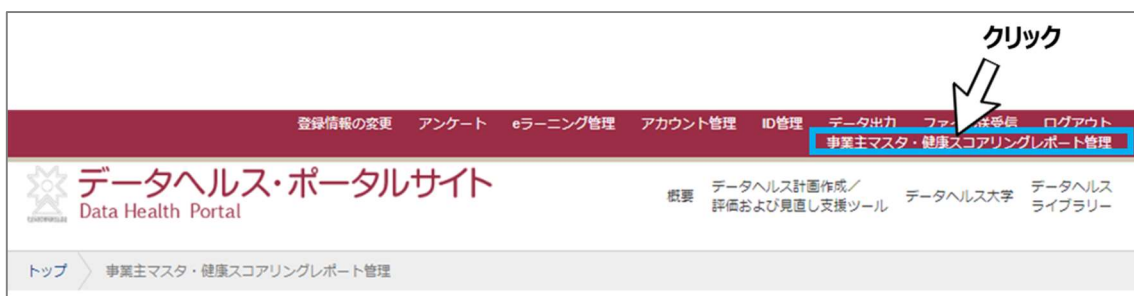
クリック

登録情報の変更　アンケート　eラーニング管理　アカウント管理　ID管理　データ出力　ファ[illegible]送受信　ログアウト
事業主マスタ・健康スコアリングレポート管理

データヘルス・ポータルサイト
Data Health Portal

概要　データヘルス計画作成／評価および見直し支援ツール　データヘルス大学　データヘルスライブラリー

トップ　事業主マスタ・健康スコアリングレポート管理